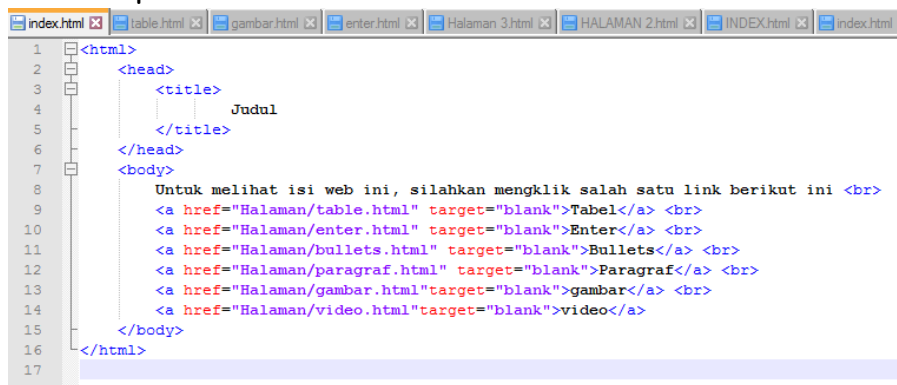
index.html | table.html | gambar.html | enter.html | Halaman 3.html | HALAMAN 2.html | INDEX.html | index.html

1 <html>
2 <head>
3 <title>
4 Judul
5 </title>
6 </head>
7 <body>
8 Untuk melihat isi web ini, silahkan mengklik salah satu link berikut ini <br>
9 <a href="Halaman/table.html" target="blank">Tabel</a> <br>
10 <a href="Halaman/enter.html" target="blank">Enter</a> <br>
11 <a href="Halaman/bullets.html" target="blank">Bullets</a> <br>
12 <a href="Halaman/paragraf.html" target="blank">Paragraf</a> <br>
13 <a href="Halaman/gambar.html"target="blank">gambar</a> <br>
14 <a href="Halaman/video.html"target="blank">video</a>
15 </body>
16 </html>
17